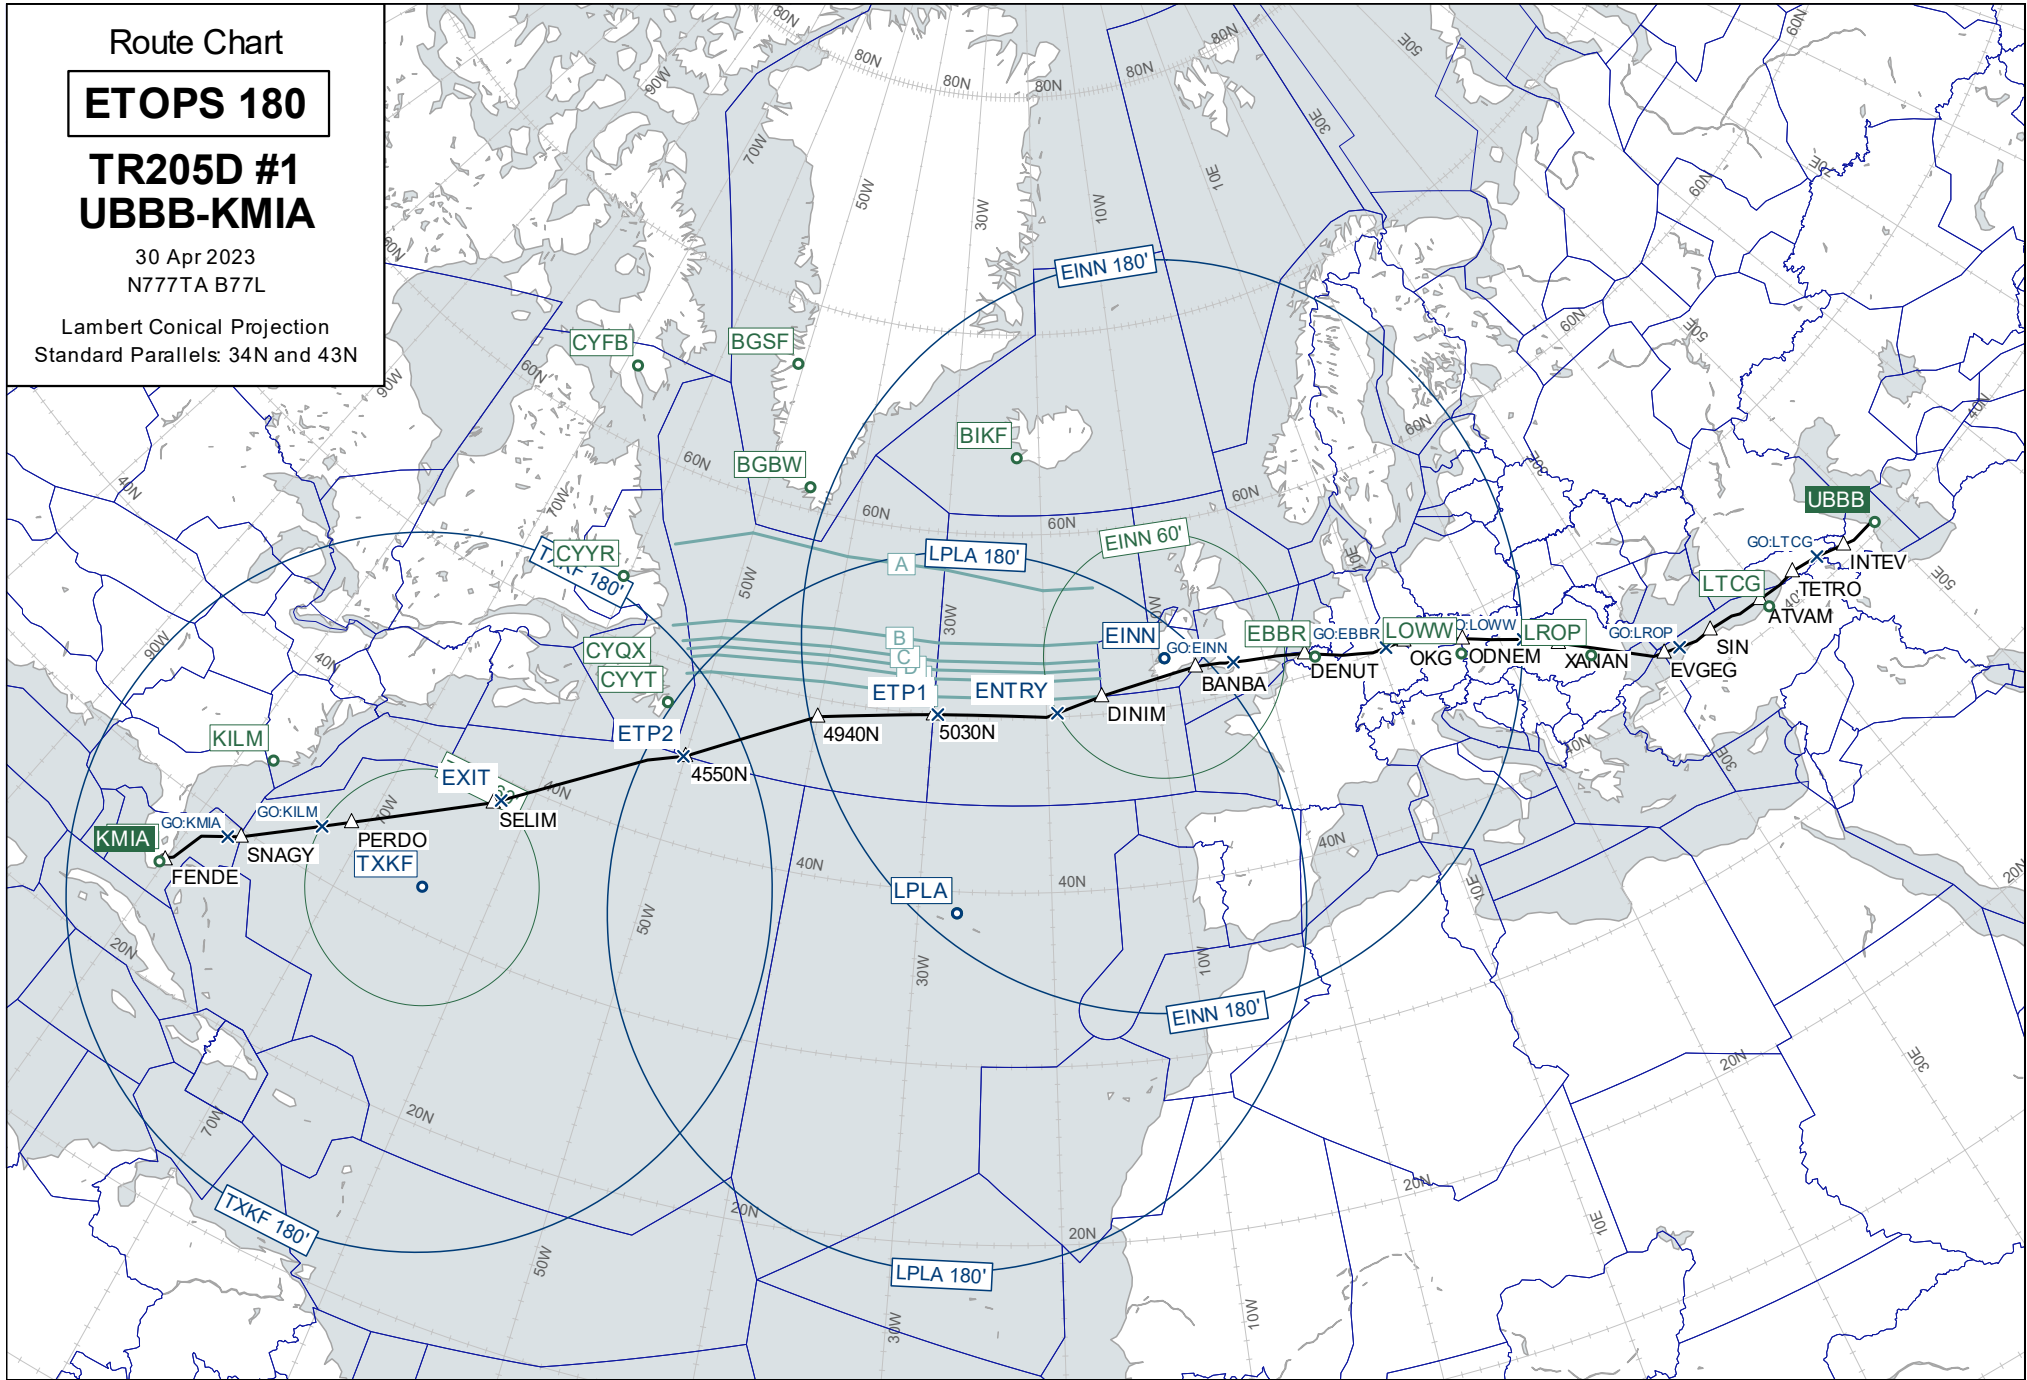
Route Chart

ETOPS 180

TR205D #1
UBBB-KMIA

30 Apr 2023
N777TA B77L

Lambert Conical Projection
Standard Parallels: 34N and 43N

80N
80N
80N
80N
80N
90W
70W
50W
30W
10W
10E
30E
50E
60N
60N
60N
60N
60N
60N
60N
60N
90W
40N
70W
50W
30W
90W
40N
EINN 180'
CYFB
BGSF
BIKF
BGBW
EINN 60'
CYYR
TXKF 180'
LPLA 180'
A
B
C
D
CYQX
CYYT
EINN
GO:EINN
EBBR
GO:EBBR
LOWW
GO:LOWW
LROP
GO:LROP
LTCG
GO:LTCG
UBBB
INTEV
TETRO
ATVAM
SIN
EVGEG
XANAN
ODNEM
OKG
DENUT
BANBA
DINIM
ENTRY
ETP1
5030N
4940N
ETP2
4550N
EXIT
SELIM
KILM
PERDO
TXKF
GO:KILM
SNAGY
GO:KMIA
KMIA
FENDE
LPLA
40N
40N
40N
40N
40N
50W
30W
10W
10E
20N
70W
20N
20N
20N
20N
20N
20N
EINN 180'
TXKF 180'
LPLA 180'
50W
30W
10W
10E
30E